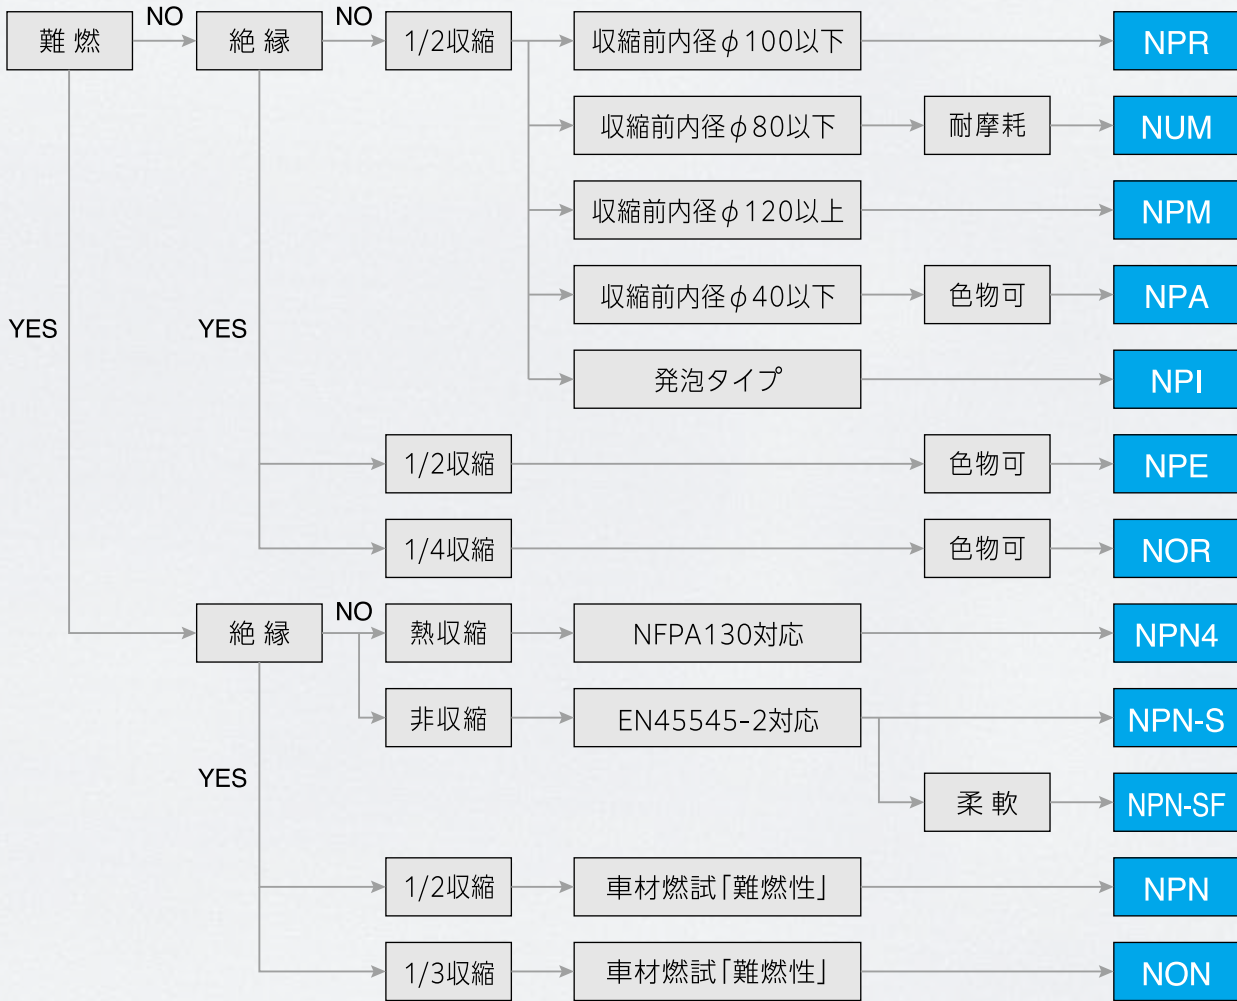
難 燃
NO
絶 縁
NO
1/2収縮
収縮前内径$\phi$100以下
NPR
収縮前内径$\phi$80以下
耐摩耗
NUM
収縮前内径$\phi$120以上
NPM
YES
YES
収縮前内径$\phi$40以下
色物可
NPA
発泡タイプ
NPI
1/2収縮
色物可
NPE
1/4収縮
色物可
NOR
絶 縁
NO
熱収縮
NFPA130対応
NPN4
非収縮
EN45545-2対応
NPN-S
YES
柔 軟
NPN-SF
1/2収縮
車材燃試「難燃性」
NPN
1/3収縮
車材燃試「難燃性」
NON